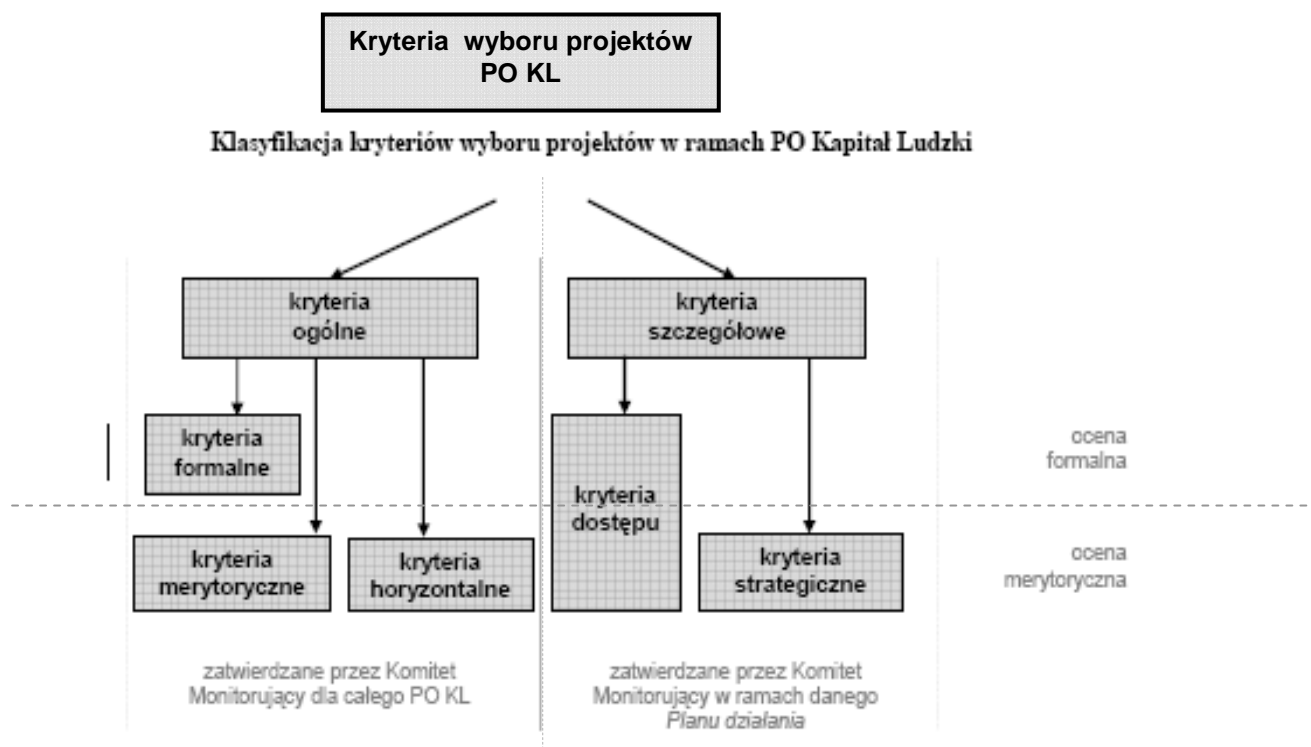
Kryteria wyboru projektów PO KL

Klasyfikacja kryteriów wyboru projektów w ramach PO Kapitał Ludzki

kryteria ogólne

kryteria szczegółowe

kryteria formalne

kryteria dostępu

ocena formalna

kryteria merytoryczne

kryteria horyzontalne

kryteria strategiczne

ocena merytoryczna

zatwierdzane przez Komitet Monitorujący dla całego PO KL

zatwierdzane przez Komitet Monitorujący w ramach danego *Planu działania*